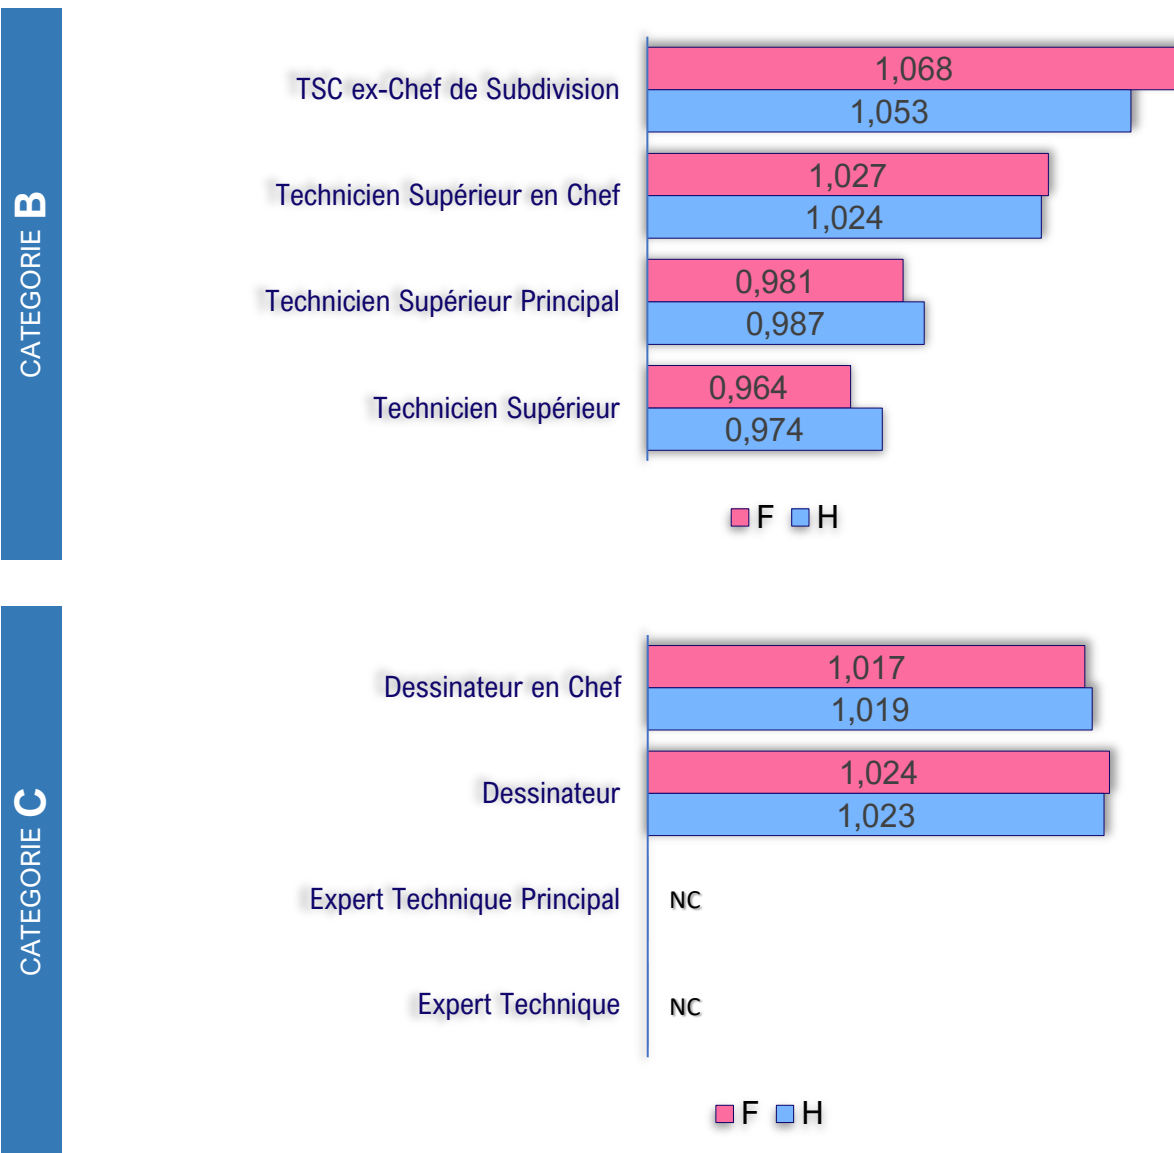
CATEGORIE B

TSC ex-Chef de Subdivision
1,068
1,053

Technicien Supérieur en Chef
1,027
1,024

Technicien Supérieur Principal
0,981
0,987

Technicien Supérieur
0,964
0,974

F H

CATEGORIE C

Dessinateur en Chef
1,017
1,019

Dessinateur
1,024
1,023

Expert Technique Principal
NC

Expert Technique
NC

F H